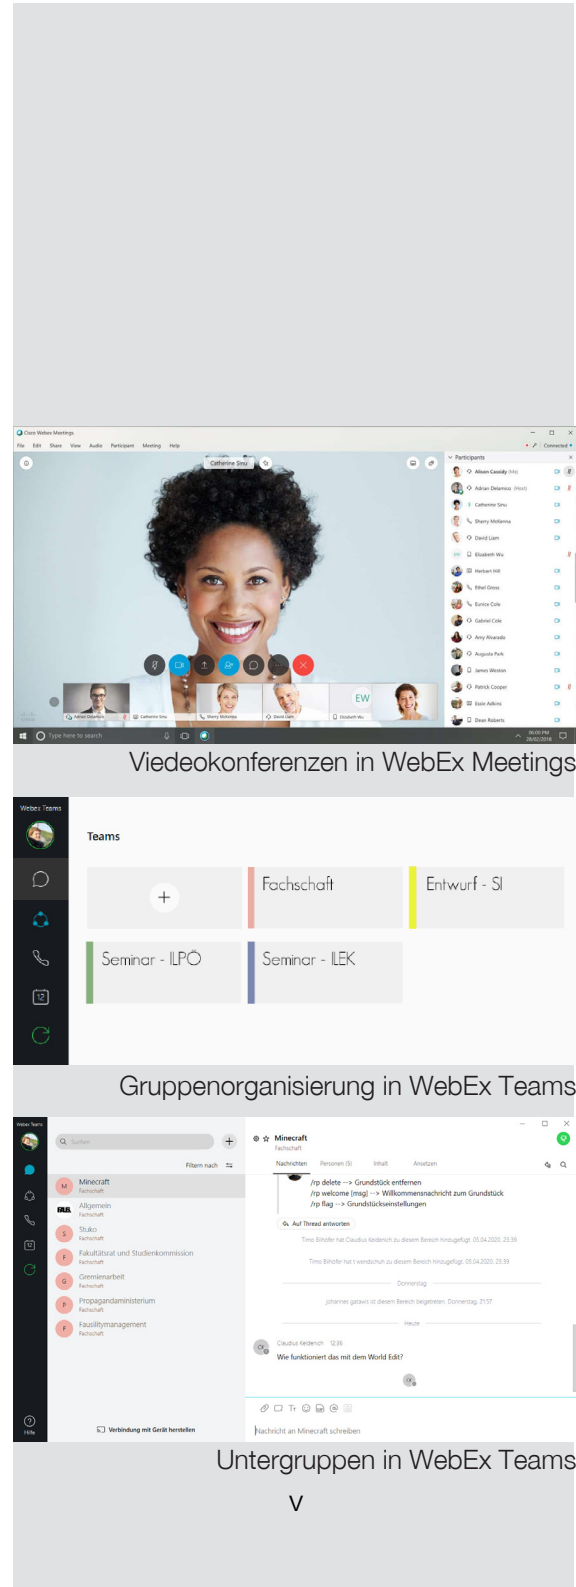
Cisco Webex Meetings

File Edit Share View Audio Participant Meeting Help

Catherine Sinu

Participants

Alison Cassidy (Me)
Adrian Delamico (Host)
Catherine Sinu
Sherry McKenna
David Liam
Elizabeth Wu
Herbert Hill
Ethel Gross
Eunice Cole
Gabriel Cole
Amy Alvarado
Augusta Park
James Weston
Patrick Cooper
Essie Adkins
Dean Roberts

EW

Adrian Delamico
Catherine Sinu
Sherry McKenna
David Liam
Elizabeth Wu

Type here to search

Viedeokonferenzen in WebEx Meetings

Webex Teams

Teams

+

Fachschaft

Entwurf - SI

Seminar - ILPÖ

Seminar - ILEK

Gruppenorganisierung in WebEx Teams

Webex Teams

Suchen

Filtern nach

Minecraft
Fachschaft

Allgemein
Fachschaft

Stuko
Fachschaft

Fakultätsrat und Studienkommission
Fachschaft

Gremienarbeit
Fachschaft

Propagandaministerium
Fachschaft

Fausilitymanagement
Fachschaft

Hilfe

Verbindung mit Gerät herstellen

Minecraft
Fachschaft

Nachrichten Personen (5) Inhalt Ansetzen

/rp delete --> Grundstück entfernen
/rp welcome [msg] --> Willkommensnachricht zum Grundstück
/rp flag --> Grundstückseinstellungen

Auf Thread antworten

Timo Bihöfer hat Claudius Keidench zu diesem Bereich hinzugefügt. 05.04.2020, 23:39

Timo Bihöfer hat 's wendschuh zu diesem Bereich hinzugefügt. 05.04.2020, 23:39

Donnerstag

Johannes gatawis ist diesem Bereich beigetreten. Donnerstag, 21:57

Heute

Claudius Keidench 12:36

Wie funktioniert das mit dem World Edit?

Nachricht an Minecraft schreiben

Untergruppen in WebEx Teams

V